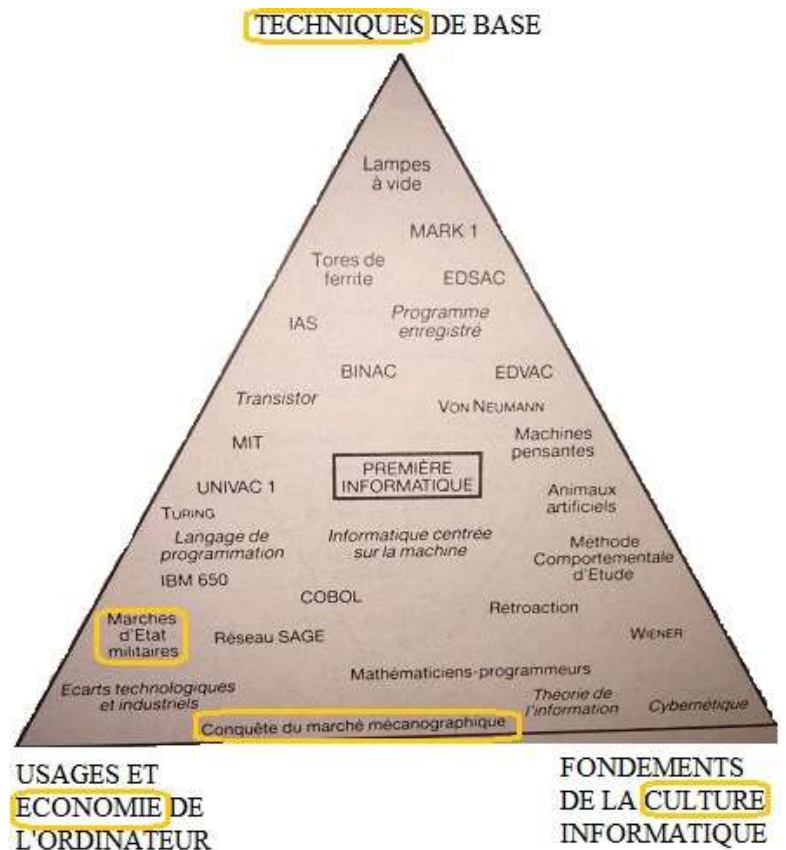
TECHNIQUES DE BASE

Lampes à vide

MARK 1

Tores de ferrite

EDSAC

IAS

Programme enregistré

BINAC

EDVAC

Transistor

VON NEUMANN

MIT

Machines pensantes

PREMIÈRE INFORMATIQUE

UNIVAC 1

Animaux artificiels

TURING

Langage de programmation

Informatique centrée sur la machine

Méthode Comportementale d'Etude

IBM 650

COBOL

Retroaction

Marches d'Etat militaires

Réseau SAGE

WIENER

Mathématiciens-programmeurs

Ecarts technologiques et industriels

Théorie de l'information

Cybernétique

Conquête du marché mécanographique

USAGES ET ECONOMIE DE L'ORDINATEUR

FONDEMENTS DE LA CULTURE INFORMATIQUE